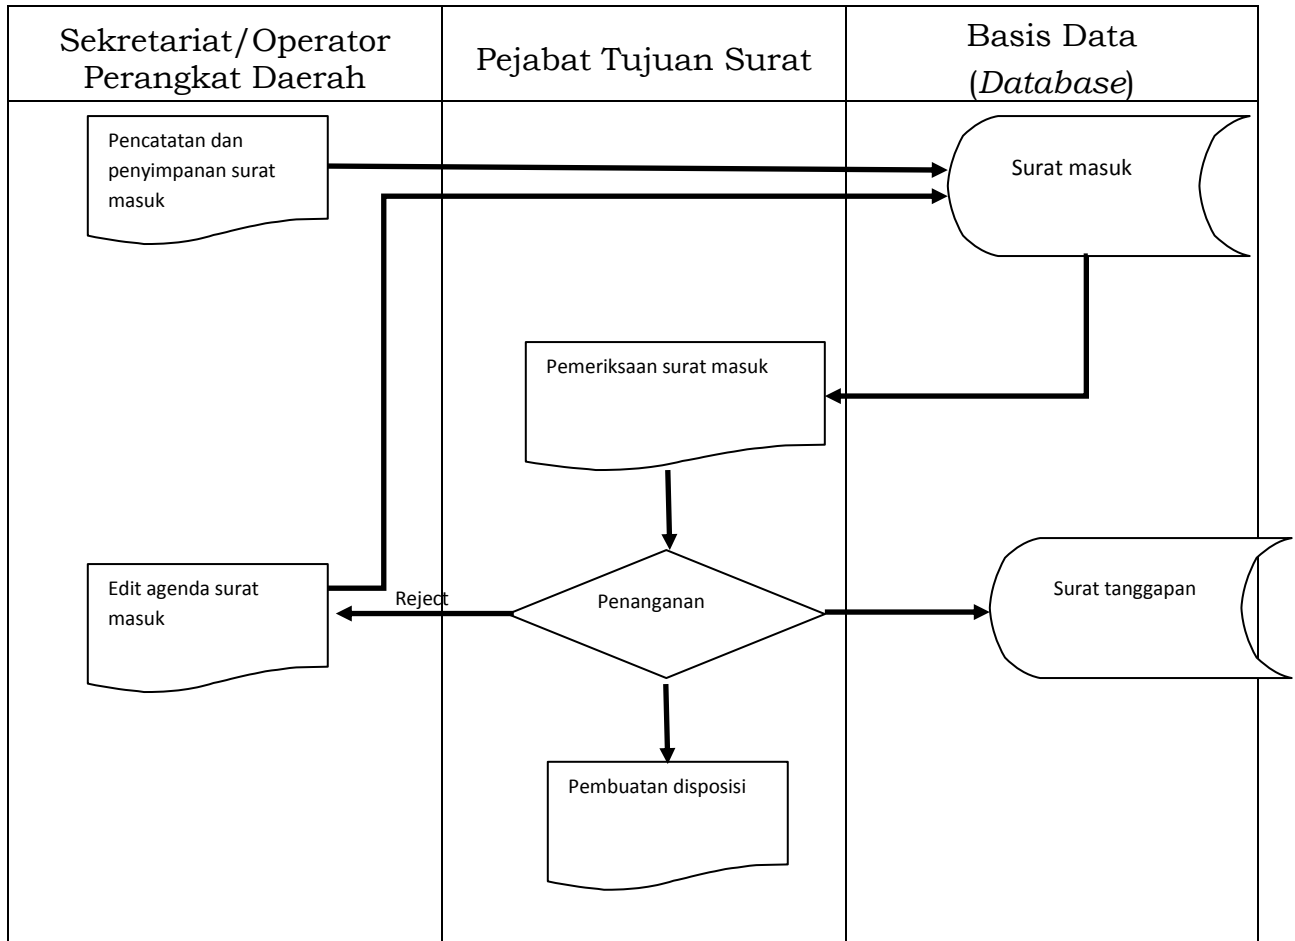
| Sekretariat/Operator Perangkat Daerah | Pejabat Tujuan Surat | Basis Data (*Database*) |
|---|---|---|

Pencatatan dan penyimpanan surat masuk

Surat masuk

Pemeriksaan surat masuk

Edit agenda surat masuk

Reject

Penanganan

Surat tanggapan

Pembuatan disposisi